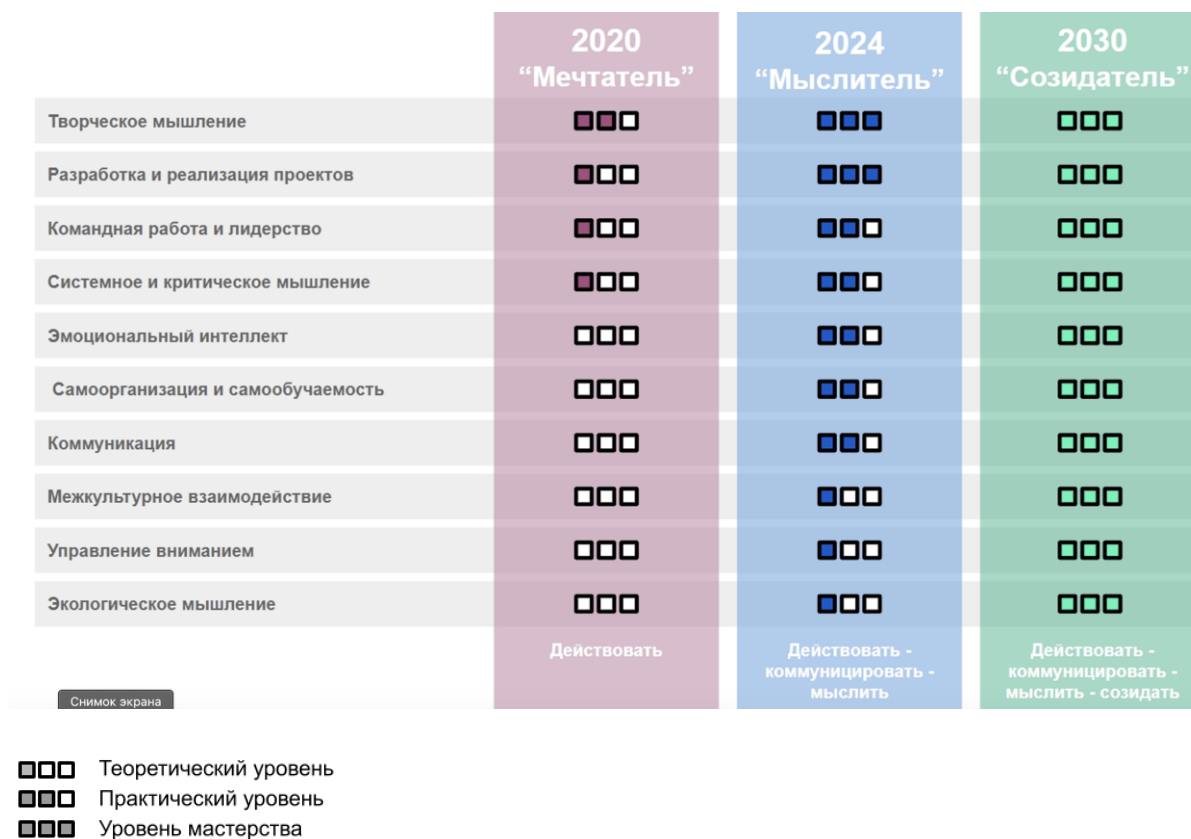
| | 2020 “Мечтатель” | 2024 “Мыслитель” | 2030 “Созидатель” |
|---|---|---|---|
| Творческое мышление | | | |
| Разработка и реализация проектов | | | |
| Командная работа и лидерство | | | |
| Системное и критическое мышление | | | |
| Эмоциональный интеллект | | | |
| Самоорганизация и самообучаемость | | | |
| Коммуникация | | | |
| Межкультурное взаимодействие | | | |
| Управление вниманием | | | |
| Экологическое мышление | | | |
| | Действовать | Действовать - коммуницировать - мыслить | Действовать - коммуницировать - мыслить - созидать |

Снимок экрана

Теоретический уровень
Практический уровень
Уровень мастерства